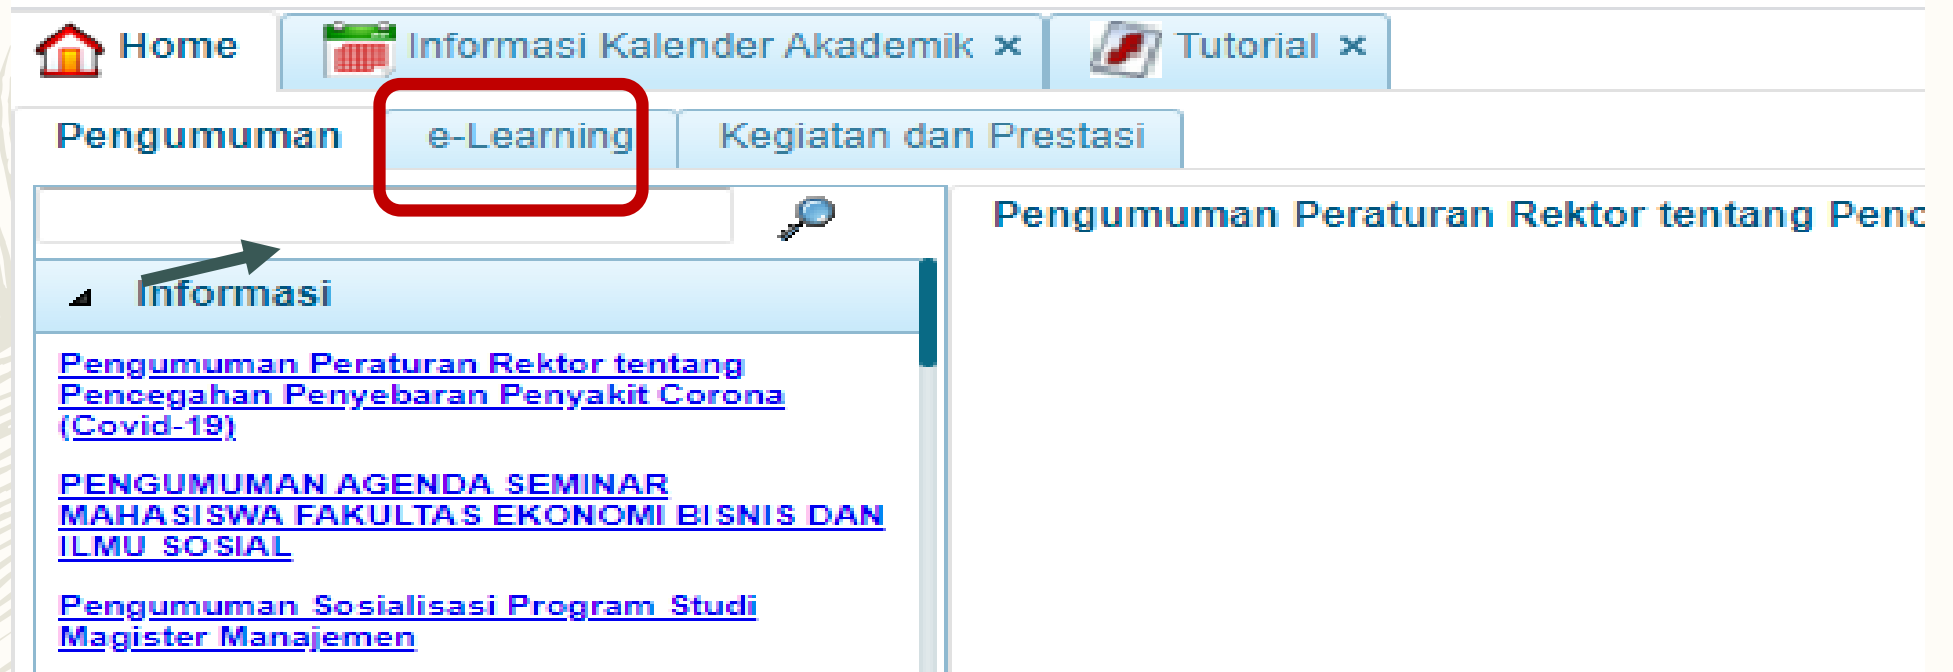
Home Informasi Kalender Akademik × Tutorial ×

Pengumuman e-Learning Kegiatan dan Prestasi

Informasi

Pengumuman Peraturan Rektor tentang Pencegahan Penyebaran Penyakit Corona (Covid-19)

PENGUMUMAN AGENDA SEMINAR MAHASISWA FAKULTAS EKONOMI BISNIS DAN ILMU SOSIAL

Pengumuman Sosialisasi Program Studi Magister Manajemen

Pengumuman Peraturan Rektor tentang Penc